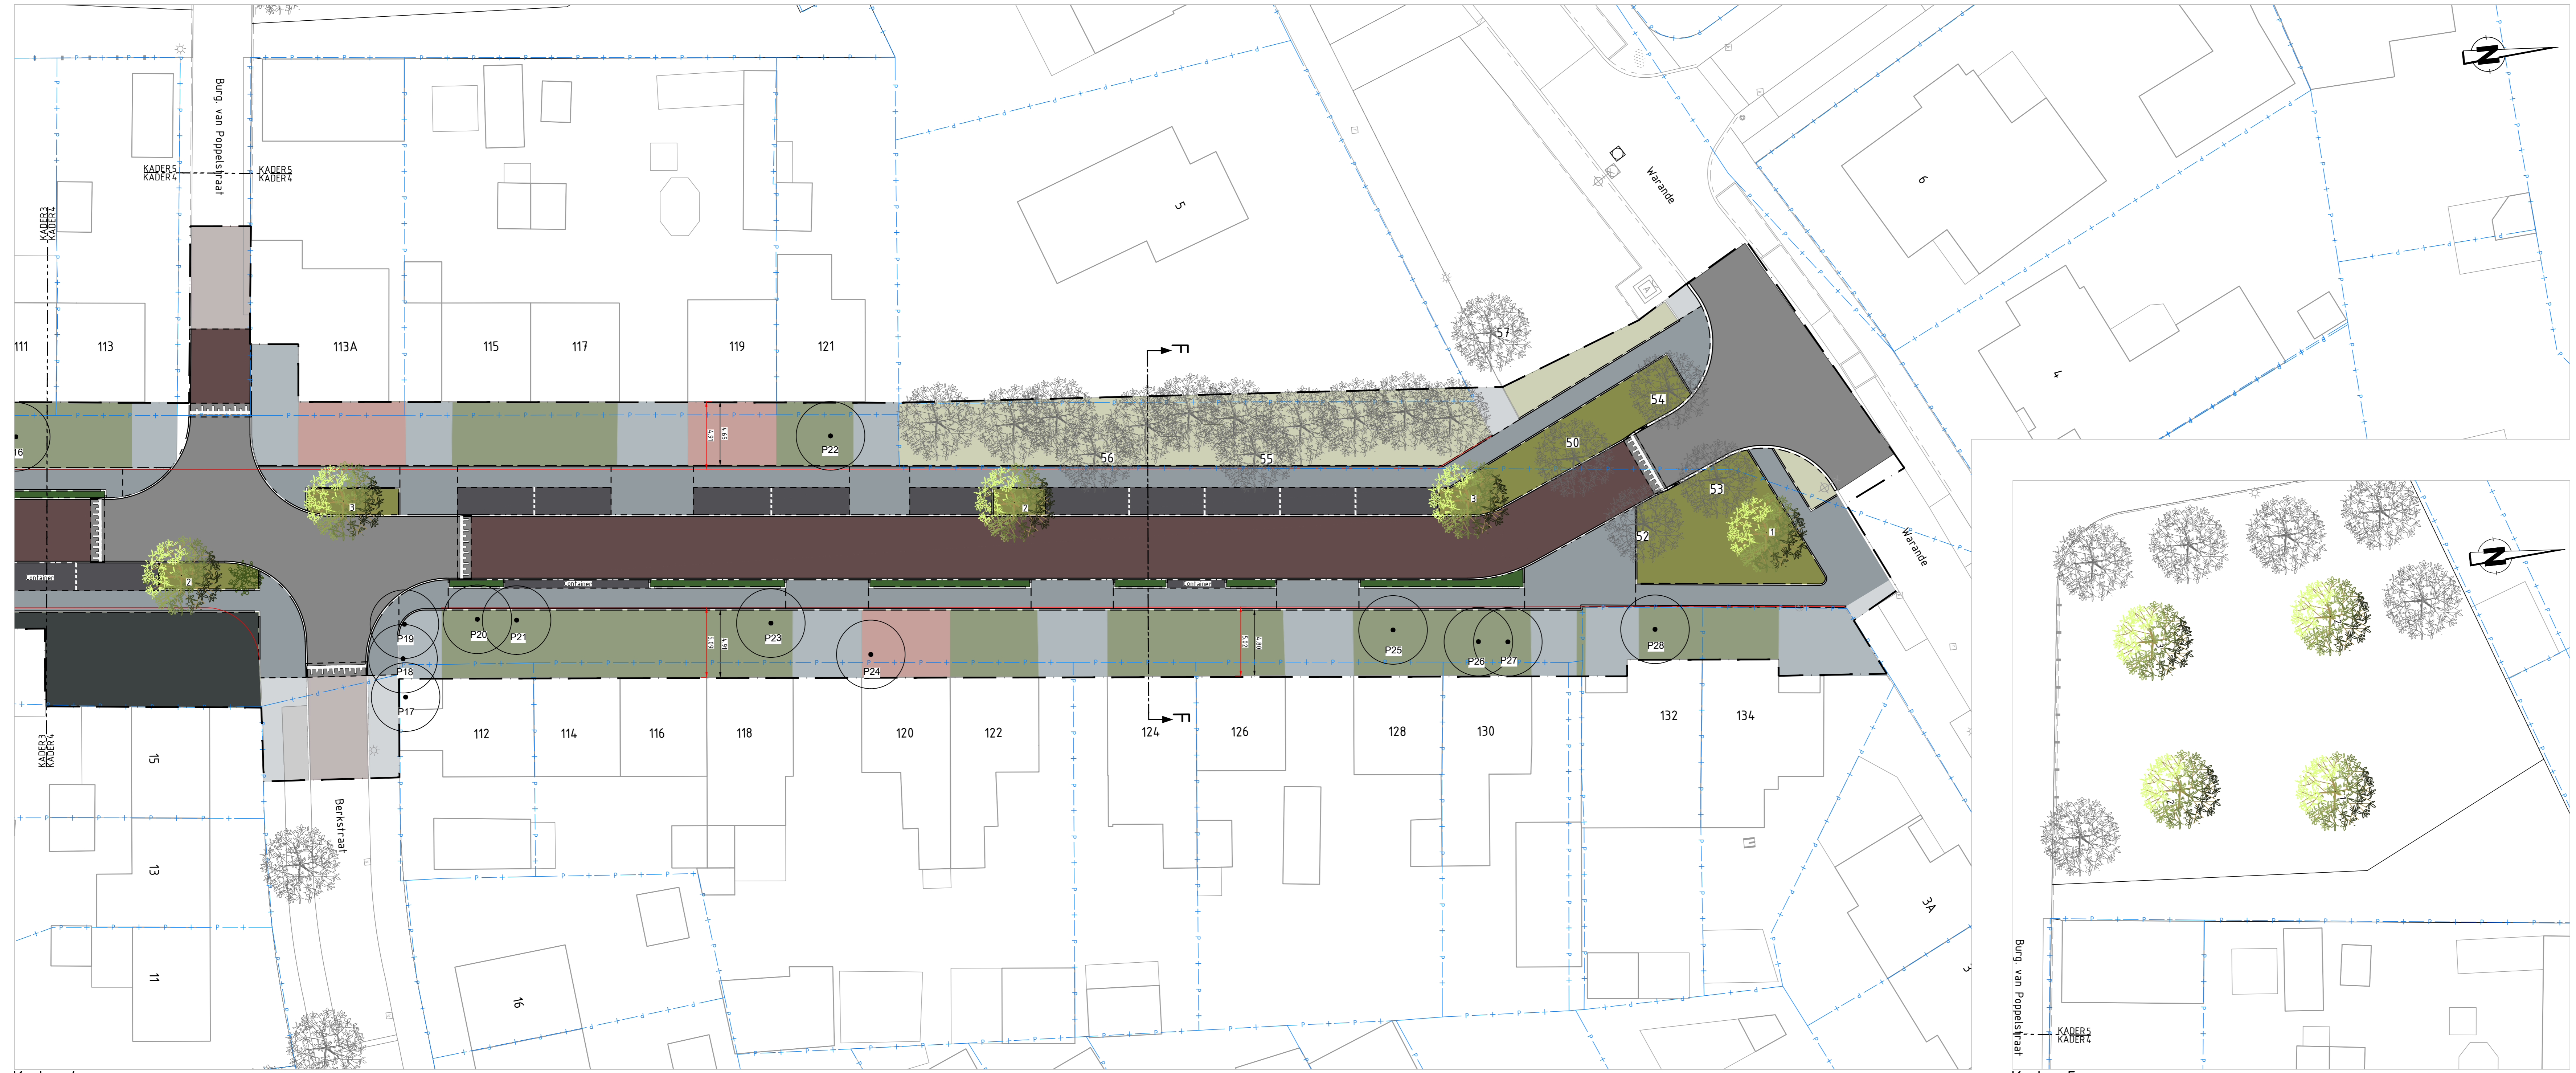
Burg. van Poppelstraat
KADER5
KADER4
KADER5
KADER4
KADER3
KADER4
111
113
113A
115
117
119
121
5
Warande
6
4
57
56
55
54
50
53
52
1
3
2
3
2
P22
P19
P20
P21
P23
P18
P17
P24
P25
P26
P27
P28
Warande
F
F
112
114
116
118
120
122
124
126
128
130
132
134
KADER3
KADER4
15
13
11
Berkstraat
16
3A
Burg. van Poppelstraat
KADER5
KADER4